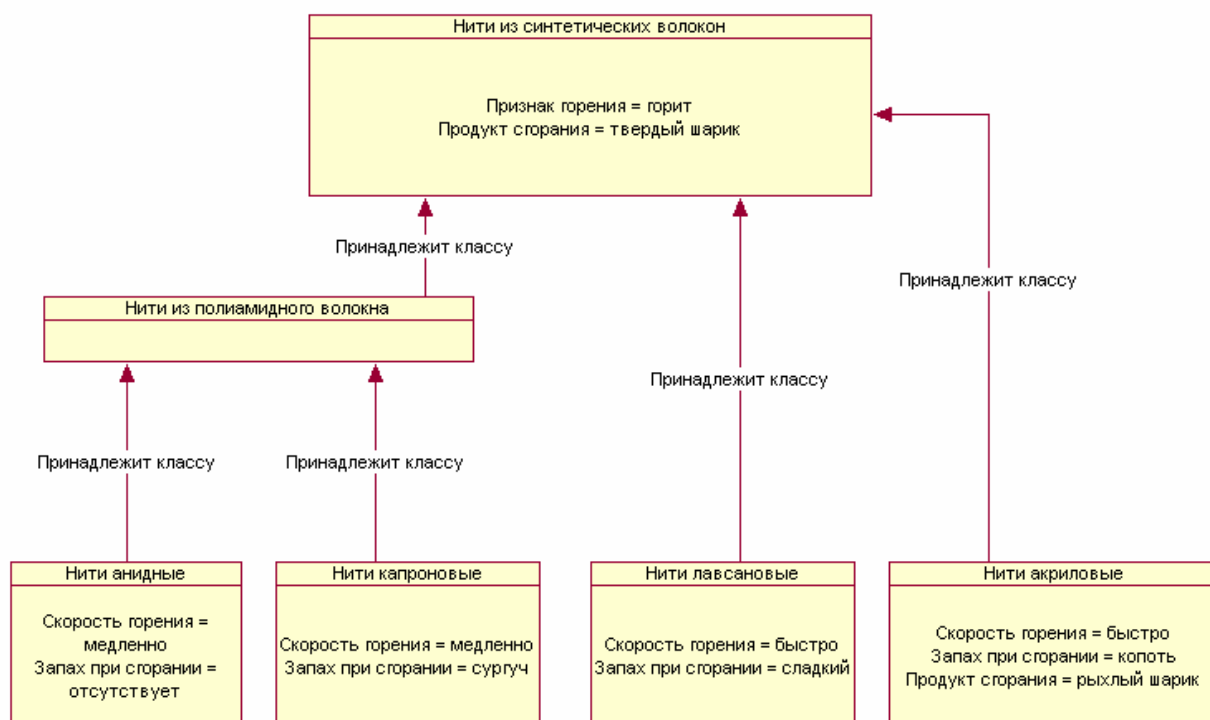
Нити из синтетических волокон

Признак горения = горит
Продукт сгорания = твердый шарик

Принадлежит классу

Принадлежит классу

Нити из полиамидного волокна

Принадлежит классу

Принадлежит классу

Принадлежит классу

Нити анидные

Скорость горения = медленно
Запах при сгорании = отсутствует

Нити капроновые

Скорость горения = медленно
Запах при сгорании = сургуч

Нити лавсановые

Скорость горения = быстро
Запах при сгорании = сладкий

Нити акриловые

Скорость горения = быстро
Запах при сгорании = копоть
Продукт сгорания = рыхлый шарик